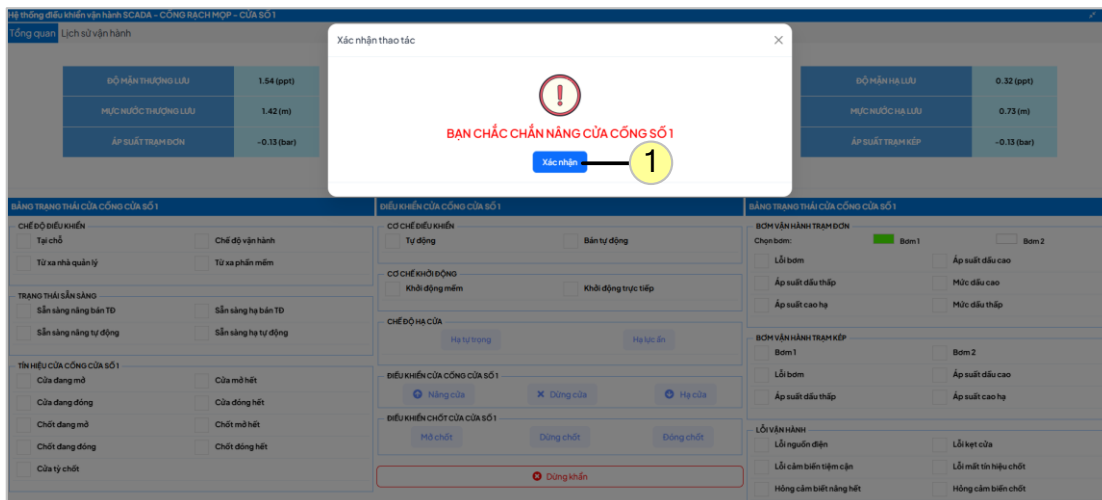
Hệ thống điều khiển vận hành SCADA - CỐNG RẠCH MỌP - CỬA SỐ 1

Tổng quan Lịch sử vận hành

| ĐỘ MẶN THƯỢNG LƯU | 1.54 (ppt) |
|---|---|
| MỰC NƯỚC THƯỢNG LƯU | 1.42 (m) |
| ÁP SUẤT TRẠM ĐƠN | -0.13 (bar) |

| ĐỘ MẶN HẠ LƯU | 0.32 (ppt) |
|---|---|
| MỰC NƯỚC HẠ LƯU | 0.73 (m) |
| ÁP SUẤT TRẠM KÉP | -0.13 (bar) |

Xác nhận thao tác

BẠN CHẮC CHẮN NÂNG CỬA CỐNG SỐ 1

Xác nhận

1

BẢNG TRẠNG THÁI CỬA CỐNG CỬA SỐ 1

CHẾ ĐỘ ĐIỀU KHIỂN
Tại chỗ
Chế độ vận hành
Từ xa nhà quản lý
Từ xa phần mềm

TRẠNG THÁI SẴN SÀNG
Sẵn sàng nâng bán TĐ
Sẵn sàng hạ bán TĐ
Sẵn sàng nâng tự động
Sẵn sàng hạ tự động

TÍN HIỆU CỬA CỐNG CỬA SỐ 1
Cửa đang mở
Cửa mở hết
Cửa đang đóng
Cửa đóng hết
Chốt đang mở
Chốt mở hết
Chốt đang đóng
Chốt đóng hết
Cửa tỳ chốt

ĐIỀU KHIỂN CỬA CỐNG CỬA SỐ 1

CƠ CHẾ ĐIỀU KHIỂN
Tự động
Bán tự động

CƠ CHẾ KHỞI ĐỘNG
Khởi động mềm
Khởi động trực tiếp

CHẾ ĐỘ HẠ CỬA
Hạ tự trọng
Hạ lực ấn

ĐIỀU KHIỂN CỬA CỐNG CỬA SỐ 1
Nâng cửa
Dừng cửa
Hạ cửa

ĐIỀU KHIỂN CHỐT CỬA CỬA SỐ 1
Mở chốt
Dừng chốt
Đóng chốt

Dừng khẩn

BẢNG TRẠNG THÁI CỬA CỐNG CỬA SỐ 1

BƠM VẬN HÀNH TRẠM ĐƠN
Chọn bơm:
Bơm 1
Bơm 2
Lỗi bơm
Áp suất dầu cao
Áp suất dầu thấp
Mức dầu cao
Áp suất cao hạ
Mức dầu thấp

BƠM VẬN HÀNH TRẠM KÉP
Bơm 1
Bơm 2
Lỗi bơm
Áp suất dầu cao
Áp suất dầu thấp
Áp suất cao hạ

LỖI VẬN HÀNH
Lỗi nguồn điện
Lỗi kẹt cửa
Lỗi cảm biến tiệm cận
Lỗi mất tín hiệu chốt
Hỏng cảm biết nâng hết
Hỏng cảm biến chốt